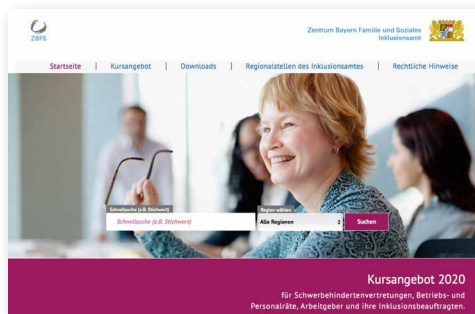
ZBFS

Zentrum Bayern Familie und Soziales
Inklusionsamt

Startseite | Kursangebot | Downloads | Regionalstellen des Inklusionsamtes | Rechtliche Hinweise

Schnellsuche (z.B. Stichwort)
Schnellsuche (z.B. Stichwort)

Region wählen
Alle Regionen

Suchen

Kursangebot 2020

für Schwerbehindertenvertretungen, Betriebs- und Personalräte, Arbeitgeber und ihre Inklusionsbeauftragten.